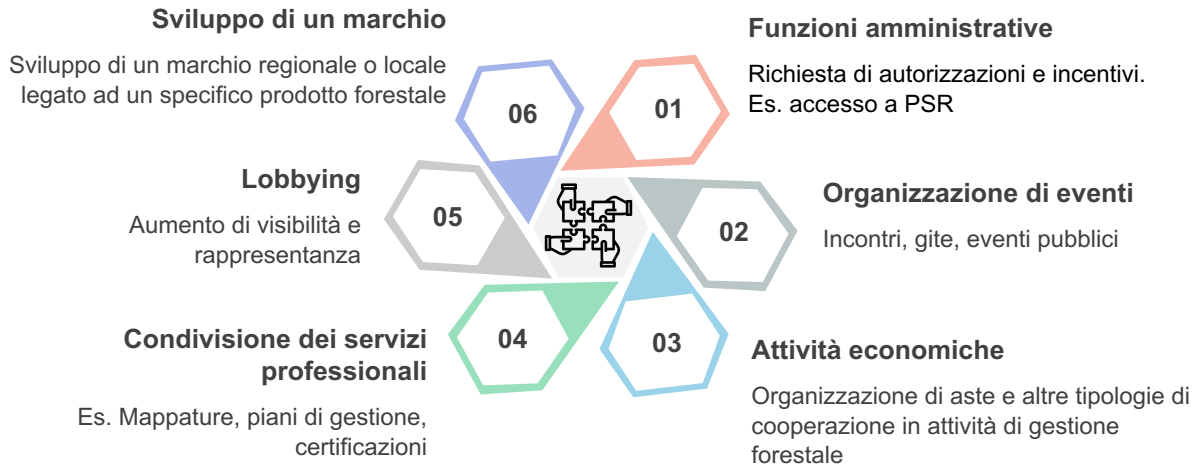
Sviluppo di un marchio

Sviluppo di un marchio regionale o locale legato ad un specifico prodotto forestale

06

Funzioni amministrative

Richiesta di autorizzazioni e incentivi. Es. accesso a PSR

01

Lobbying

Aumento di visibilità e rappresentanza

05

Organizzazione di eventi

Incontri, gite, eventi pubblici

02

Condivisione dei servizi professionali

Es. Mappature, piani di gestione, certificazioni

04

03

Attività economiche

Organizzazione di aste e altre tipologie di cooperazione in attività di gestione forestale